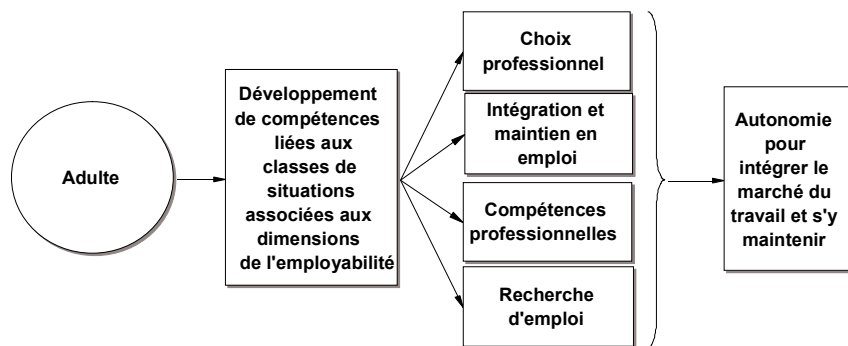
Adulte

Développement de compétences liées aux classes de situations associées aux dimensions de l'employabilité

Choix professionnel

Intégration et maintien en emploi

Compétences professionnelles

Recherche d'emploi

Autonomie pour intégrer le marché du travail et s'y maintenir